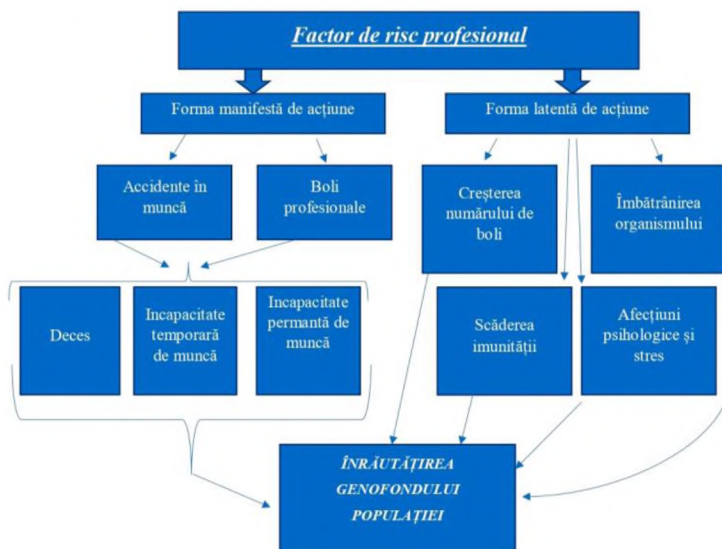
Factor de risc profesional

Forma manifestă de acțiune

Forma latentă de acțiune

Accidente în muncă

Boli profesionale

Creșterea numărului de boli

Îmbătrânirea organismului

Deces

Incapacitate temporară de muncă

Incapacitate permantă de muncă

Scăderea imunității

Afecțiuni psihologice și stres

ÎNRĂUTĂȚIREA GENOFONDULUI POPULAȚIEI